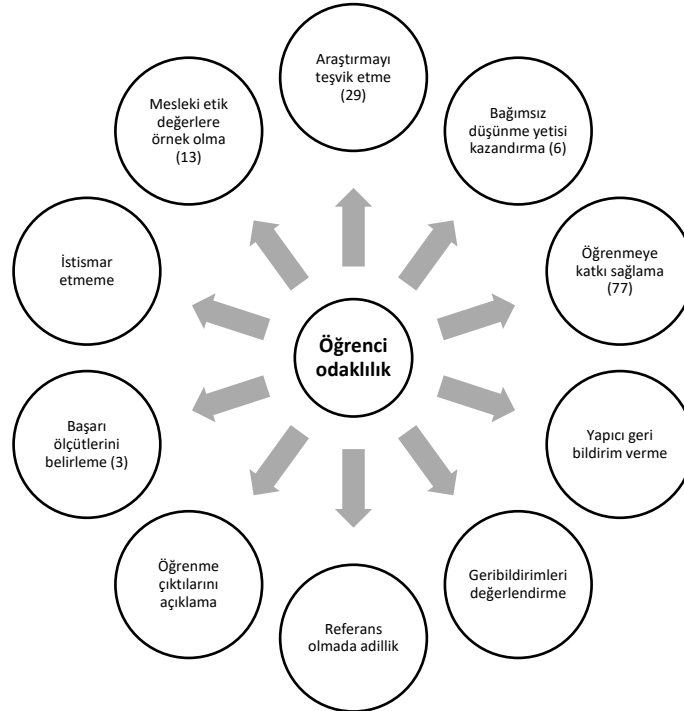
Öğrenci odaklılık

Araştırmayı teşvik etme (29)

Bağımsız düşünme yetisi kazandırma (6)

Öğrenmeye katkı sağlama (77)

Yapıcı geri bildirim verme

Geribildirimleri değerlendirme

Referans olmada adillik

Öğrenme çıktılarını açıklama

Başarı ölçütlerini belirleme (3)

İstismar etmeme

Mesleki etik değerlere örnek olma (13)